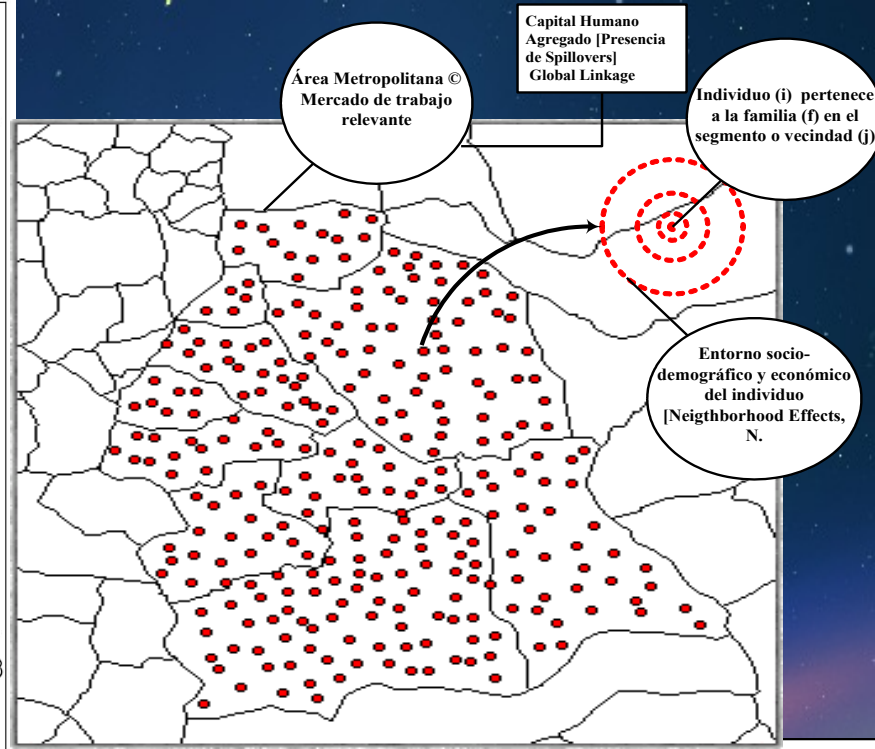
Capital Humano Agregado [Presencia de Spillovers] Global Linkage

Área Metropolitana © Mercado de trabajo relevante

Individuo (i) pertenece a la familia (f) en el segmento o vecindad (j)

Entorno socio-demográfico y económico del individuo [Neigthborhood Effects, N.

3